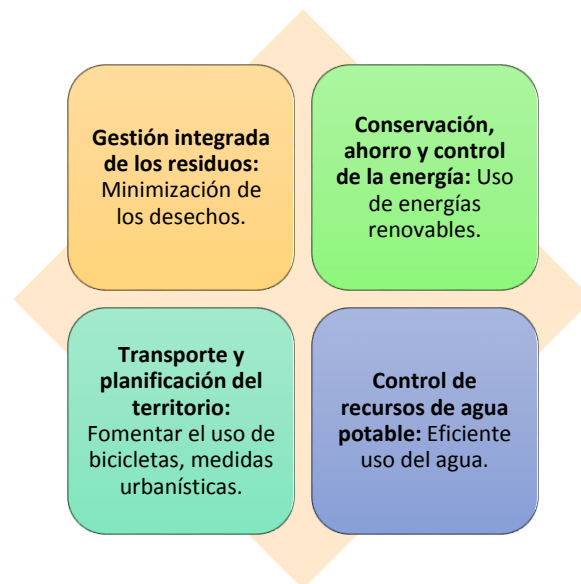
Gestión integrada de los residuos: Minimización de los desechos.

Conservación, ahorro y control de la energía: Uso de energías renovables.

Transporte y planificación del territorio: Fomentar el uso de bicicletas, medidas urbanísticas.

Control de recursos de agua potable: Eficiente uso del agua.